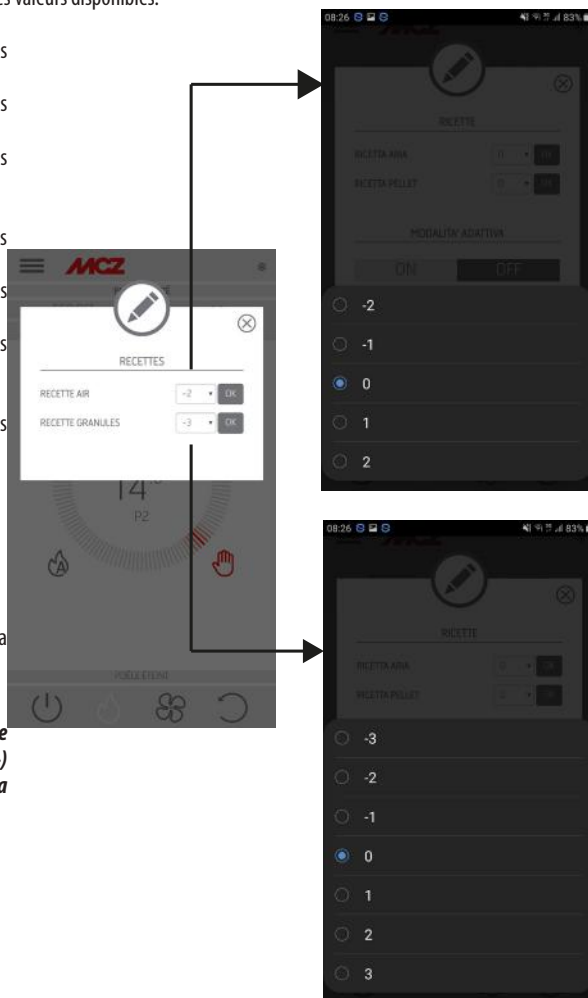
s valeurs disponibles.

s

s

s

s

s

s

s

a

e
)
a

MCZ

RECETTES

RECETTE AIR -2 OK

RECETTE GRANULES -3 OK

14°

P2

POELE ETEINT

08:26 83%

RICETTE

RICETTA ARIA 0 OK

RICETTA PELLET 0 OK

MODALITA' ADATTIVA

ON OFF

-2

-1

0

1

2

08:26 83%

RICETTE

RICETTA ARIA 0 OK

RICETTA PELLET 0 OK

-3

-2

-1

0

1

2

3